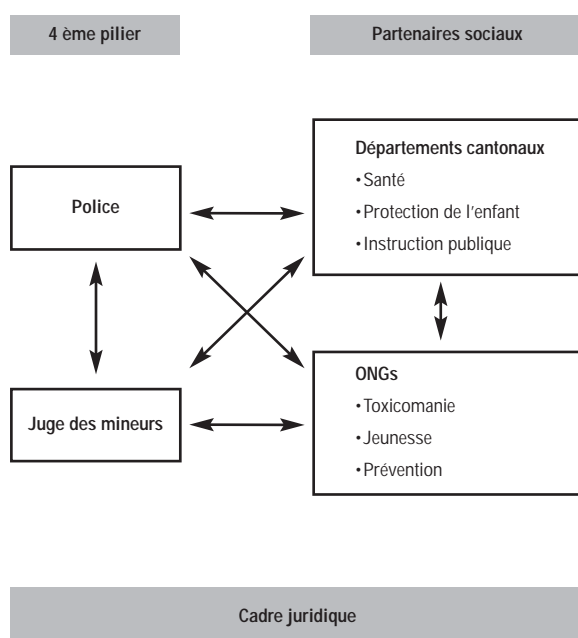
4 ème pilier

Partenaires sociaux

Police

Départements cantonaux
• Santé
• Protection de l'enfant
• Instruction publique

Juge des mineurs

ONGs
• Toxicomanie
• Jeunesse
• Prévention

Cadre juridique